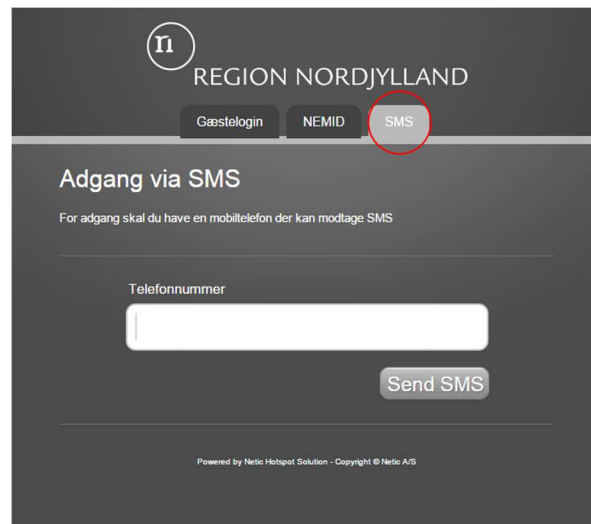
n

REGION NORDJYLLAND

Gæstelogin NEMID SMS

Adgang via SMS

For adgang skal du have en mobiltelefon der kan modtage SMS

Telefonnummer

Send SMS

Powered by Netic Hotspot Solution - Copyright © Netic A/S